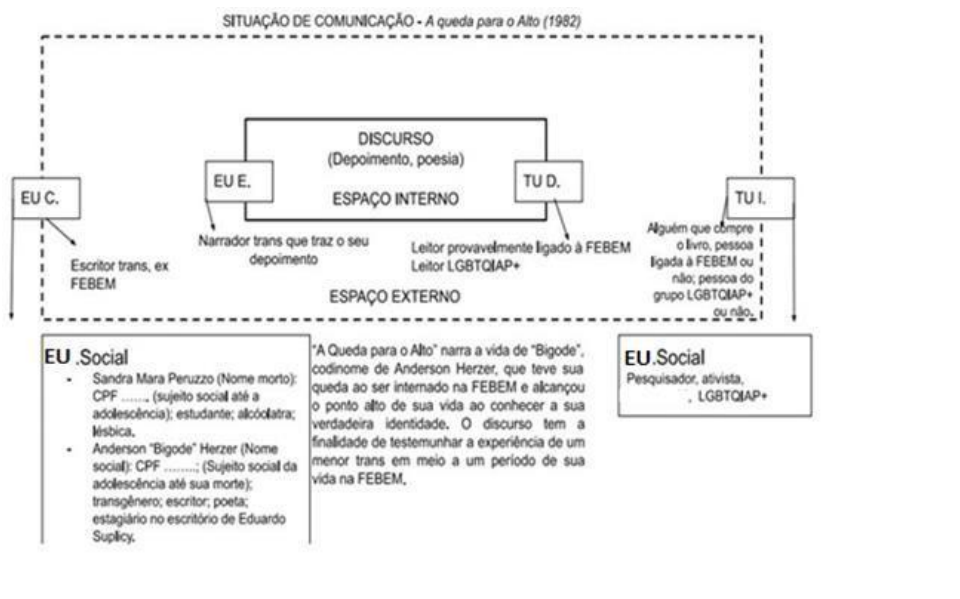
SITUAÇÃO DE COMUNICAÇÃO - A queda para o Alto (1982)

DISCURSO
(Depoimento, poesia)

EU C.

EU E.

ESPAÇO INTERNO

TU D.

TU I.

Escritor trans, ex FEBEM

Narrador trans que traz o seu depoimento

Leitor provavelmente ligado à FEBEM
Leitor LGBTQIAP+

Alguém que compre o livro, pessoa ligada à FEBEM ou não; pessoa do grupo LGBTQIAP+ ou não.

ESPAÇO EXTERNO

EU .Social
- Sandra Mara Peruzzo (Nome morto): CPF ......., (sujeito social até a adolescência); estudante; alcóolatra; lésbica.
- Anderson "Bigode" Herzer (Nome social): CPF ........; (Sujeito social da adolescência até sua morte); transgênero; escritor; poeta; estagiário no escritório de Eduardo Suplicy.

"A Queda para o Alto" narra a vida de "Bigode", codinome de Anderson Herzer, que teve sua queda ao ser internado na FEBEM e alcançou o ponto alto de sua vida ao conhecer a sua verdadeira identidade. O discurso tem a finalidade de testemunhar a experiência de um menor trans em meio a um período de sua vida na FEBEM.

EU.Social
Pesquisador, ativista, , LGBTQIAP+